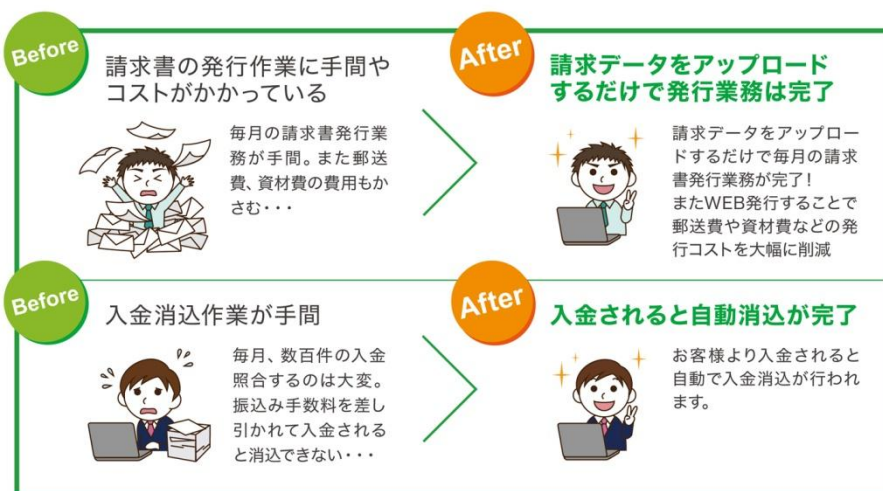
Before

請求書の発行作業に手間やコストがかかっている

毎月の請求書発行業務が手間。また郵送費、資材費の費用もかさむ・・・

After

請求データをアップロードするだけで発行業務は完了

請求データをアップロードするだけで毎月の請求書発行業務が完了！
またWEB発行することで郵送費や資材費などの発行コストを大幅に削減

Before

入金消込作業が手間

毎月、数百件の入金照合するのは大変。振込み手数料を差し引かれて入金されると消込できない・・・

After

入金されると自動消込が完了

お客様より入金されると自動で入金消込が行われます。